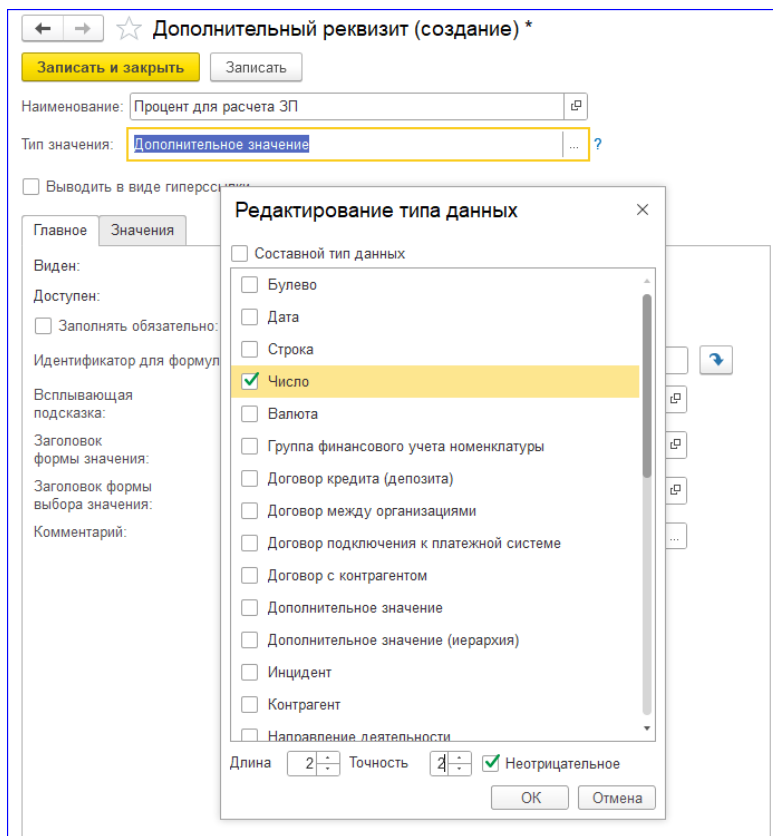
Дополнительный реквизит (создание) *

Записать и закрыть Записать

Наименование: Процент для расчета ЗП

Тип значения: Дополнительное значение ... ?

Выводить в виде гиперссылки

Главное Значения

Виден:

Доступен:

Заполнять обязательно:

Идентификатор для формул

Всплывающая подсказка:

Заголовок формы значения:

Заголовок формы выбора значения:

Комментарий:

Редактирование типа данных ×

Составной тип данных

Булево
Дата
Строка
Число
Валюта
Группа финансового учета номенклатуры
Договор кредита (депозита)
Договор между организациями
Договор подключения к платежной системе
Договор с контрагентом
Дополнительное значение
Дополнительное значение (иерархия)
Инцидент
Контрагент
Направление деятельности

Длина 2 Точность 2 Неотрицательное

OK Отмена